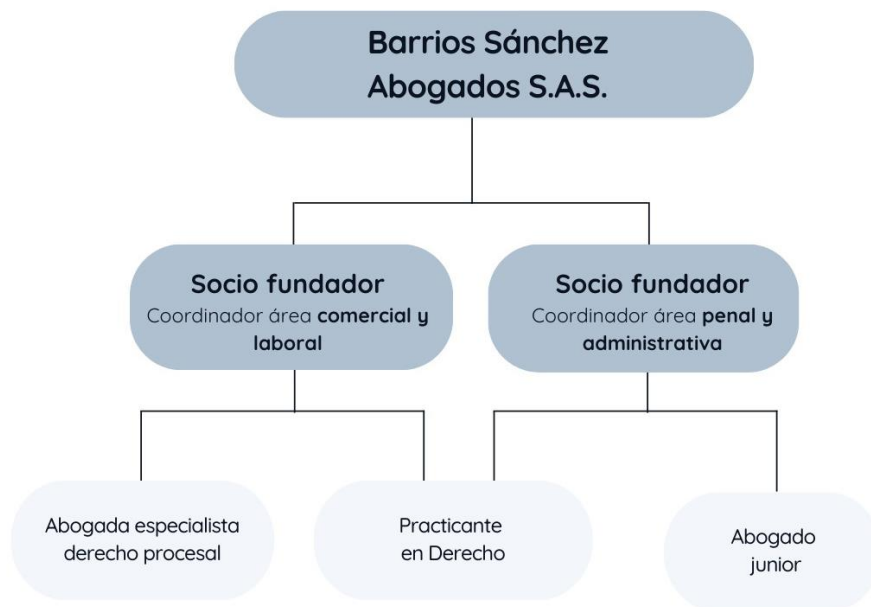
Barrios Sánchez
Abogados S.A.S.

Socio fundador
Coordinador área **comercial y laboral**

Socio fundador
Coordinador área **penal y administrativa**

Abogada especialista derecho procesal

Practicante en Derecho

Abogado junior